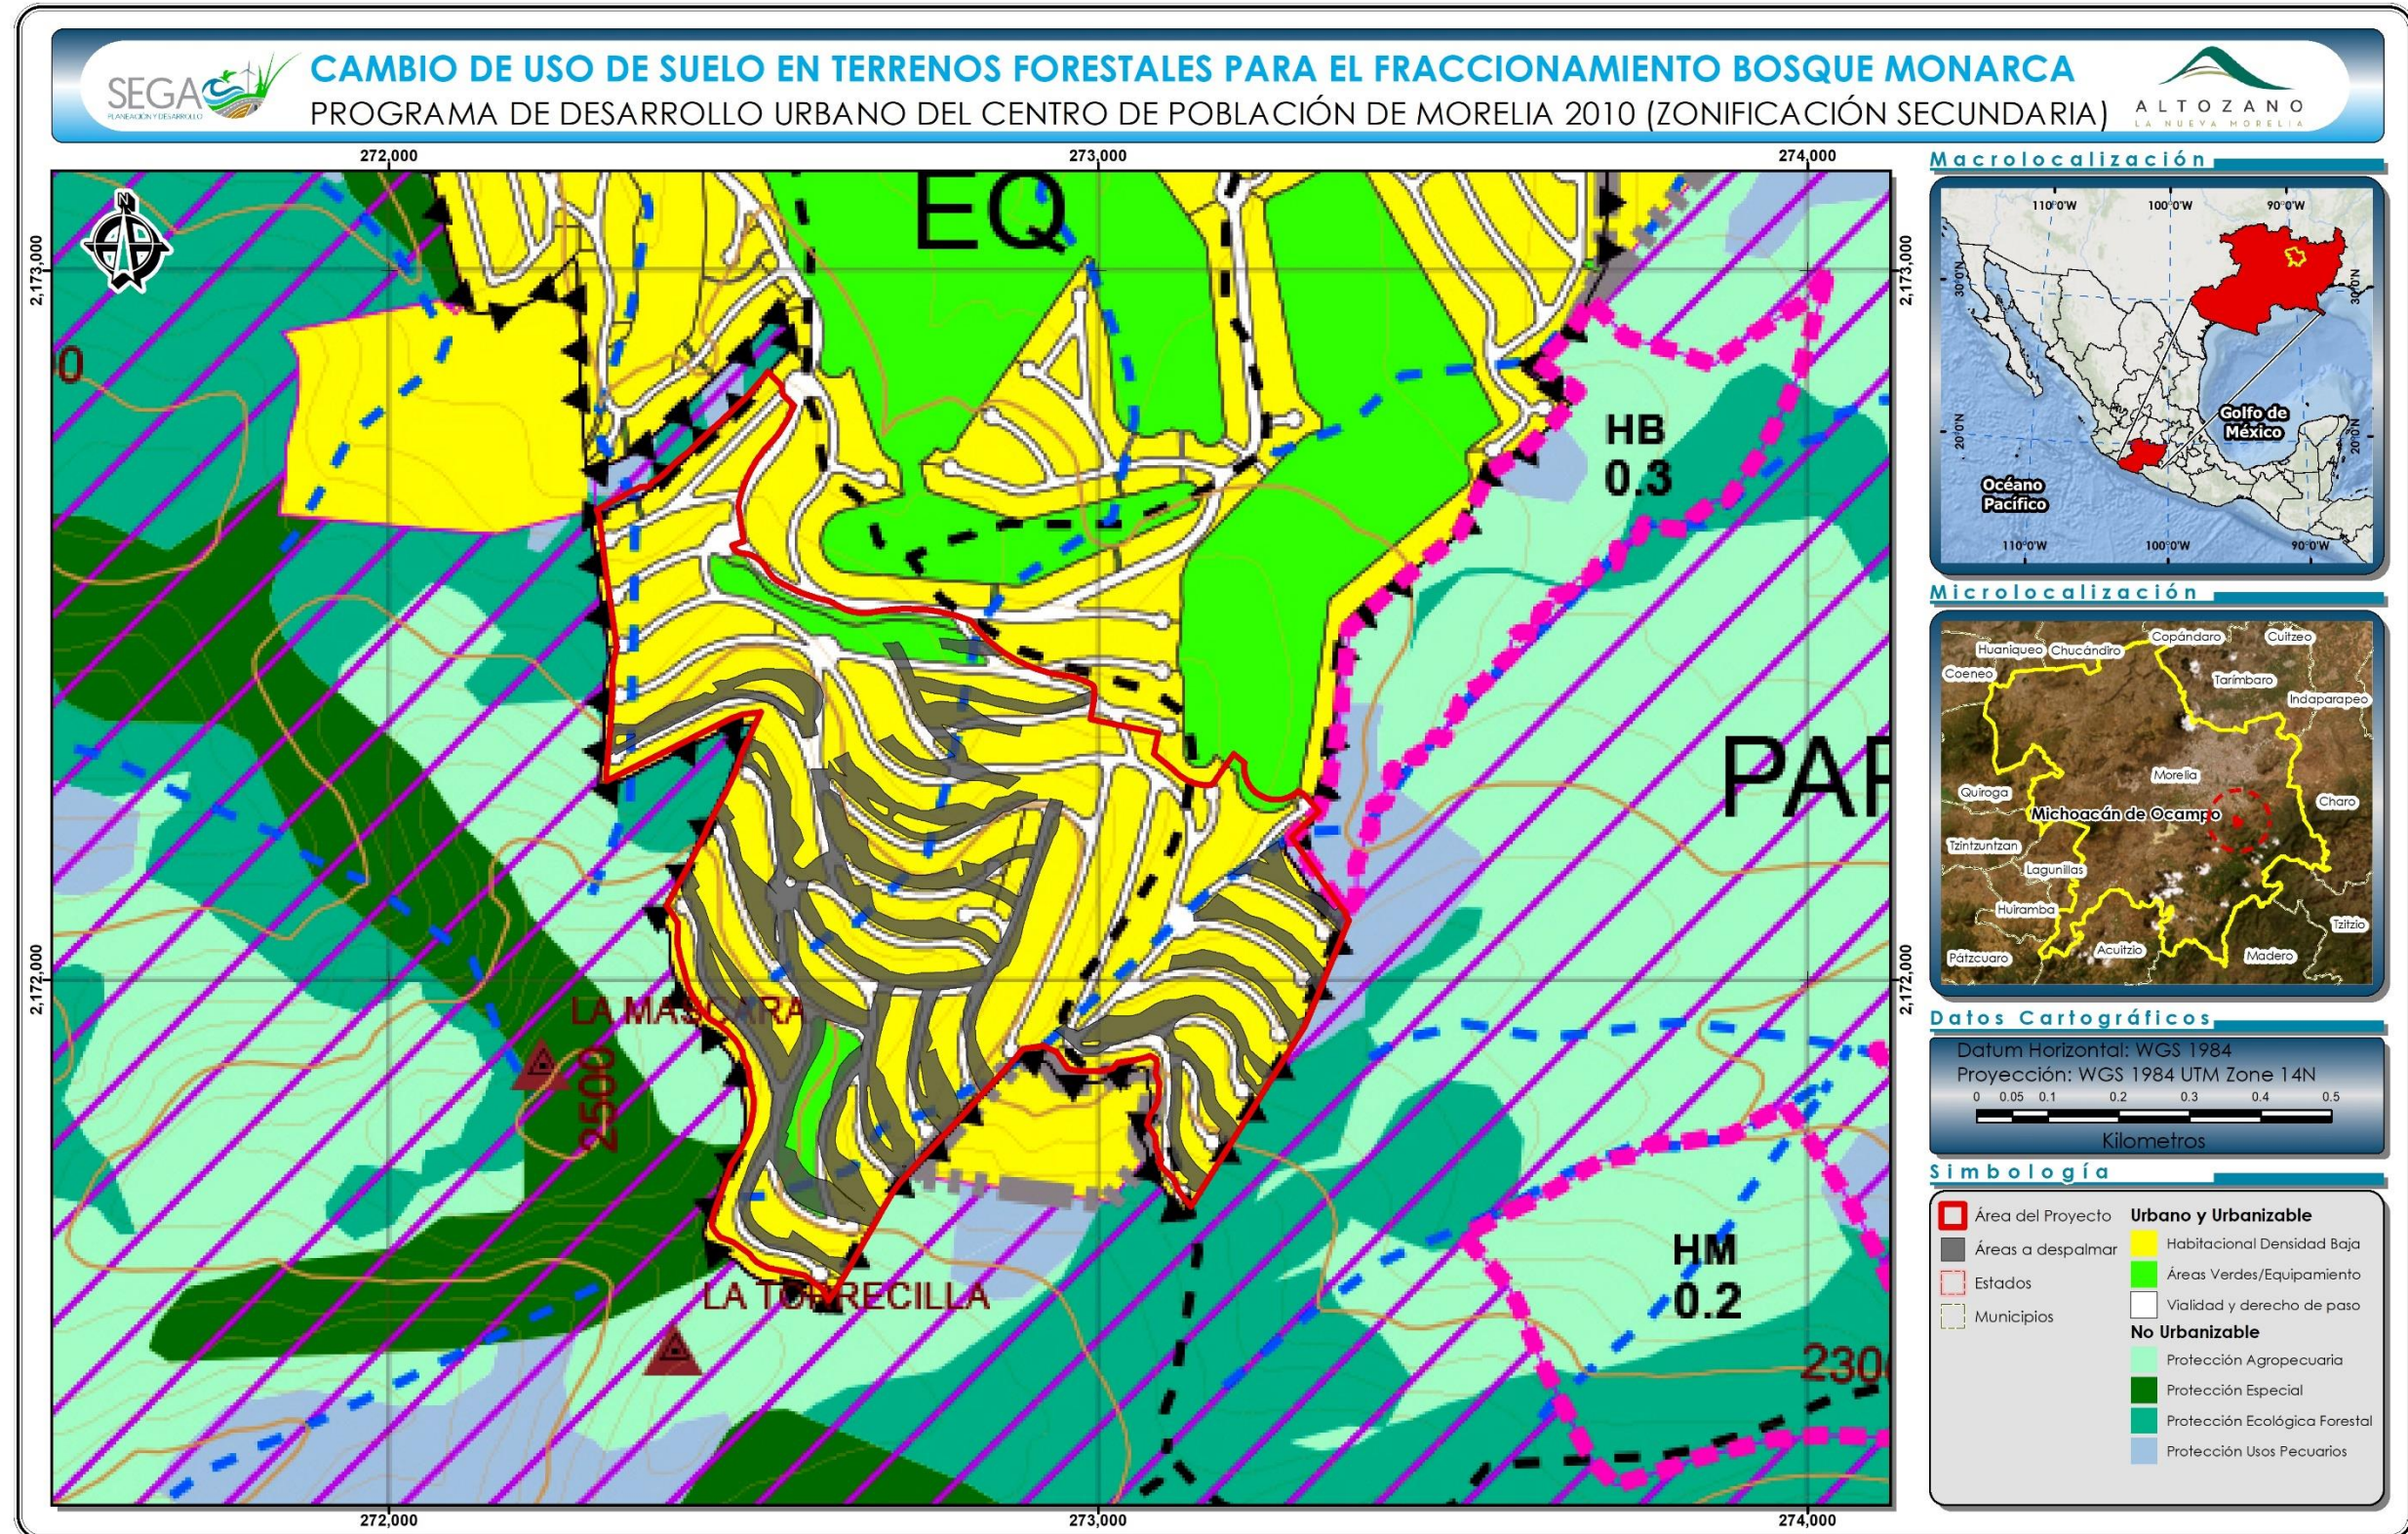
SEGA
PLANEACIÓN Y DESARROLLO

CAMBIO DE USO DE SUELO EN TERRENOS FORESTALES PARA EL FRACCIONAMIENTO BOSQUE MONARCA
PROGRAMA DE DESARROLLO URBANO DEL CENTRO DE POBLACIÓN DE MORELIA 2010 (ZONIFICACIÓN SECUNDARIA)

ALTOZANO
LA NUEVA MORELIA

272,000
273,000
274,000
2,173,000
2,172,000

EQ
0
HB
0.3
PAR
LA MASCARA
2500
LA TORRECILLA
HM
0.2
2300

272,000
273,000
274,000

Macrolocalización
110°0'W
100°0'W
90°0'W
30°0'N
20°0'N
Golfo de México
Océano Pacífico
110°0'W
100°0'W
90°0'W

Microlocalización
Huaniqueo
Chucándiro
Copándaro
Cuitzeo
Coeneo
Tarímbaro
Indaparapeo
Morelia
Quiroga
Michoacán de Ocampo
Charo
Tzintzuntzan
Lagunillas
Huiramba
Tzitzio
Pátzcuaro
Acuitzio
Madero

Datos Cartográficos
Datum Horizontal: WGS 1984
Proyección: WGS 1984 UTM Zone 14N
0 0.05 0.1 0.2 0.3 0.4 0.5
Kilometros

Simbología
Área del Proyecto
Áreas a despalmar
Estados
Municipios
Urbano y Urbanizable
Habitacional Densidad Baja
Áreas Verdes/Equipamiento
Vialidad y derecho de paso
No Urbanizable
Protección Agropecuaria
Protección Especial
Protección Ecológica Forestal
Protección Usos Pecuarios